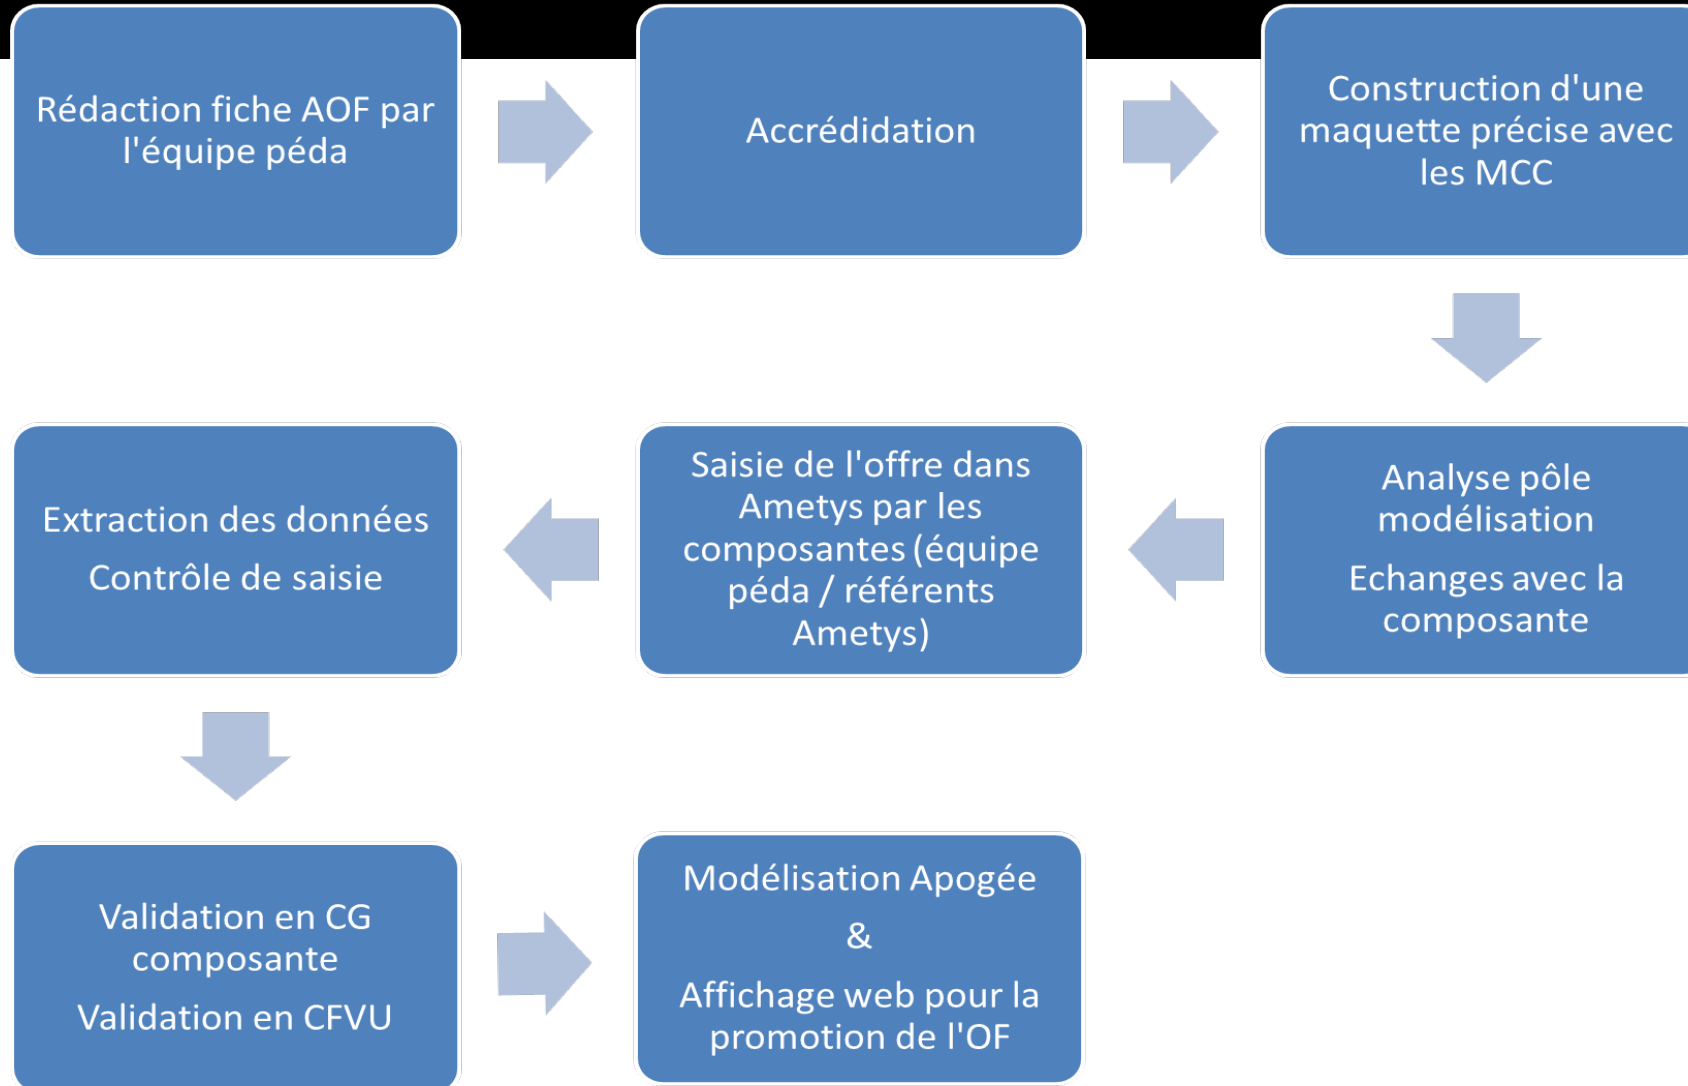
Rédaction fiche AOF par l'équipe péda

Accrédidation

Construction d'une maquette précise avec les MCC

Analyse pôle modélisation

Echanges avec la composante

Saisie de l'offre dans Ametys par les composantes (équipe péda / référents Ametys)

Extraction des données

Contrôle de saisie

Validation en CG composante

Validation en CFVU

Modélisation Apogée

&

Affichage web pour la promotion de l'OF